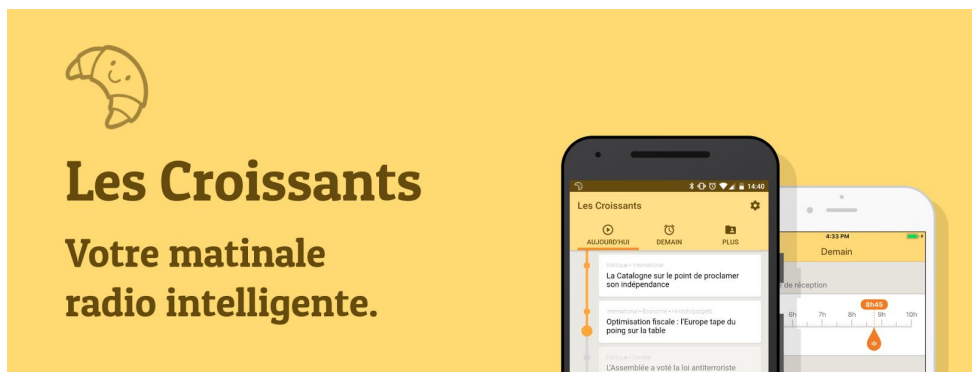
Les Croissants

Votre matinale radio intelligente.

14:40

Les Croissants

AUJOURD'HUI

DEMAIN

PLUS

Politique • International

La Catalogne sur le point de proclamer son indépendance

Optimisation fiscale : l'Europe tape du poing sur la table

Politique • Société

L'Assemblée a voté la loi antiterroriste

4:33 PM

Demain

de réception

8h45

6h

7h

8h

9h

10h